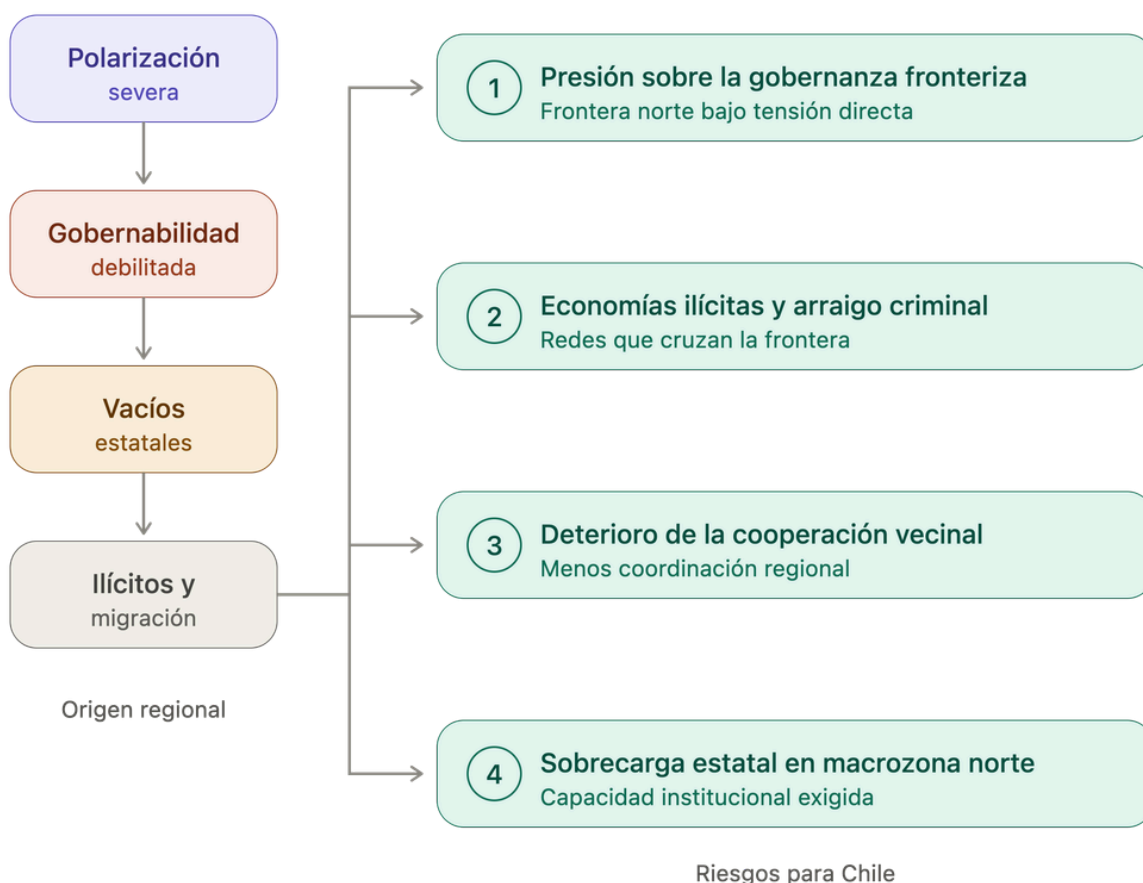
Polarización
severa

Gobernabilidad
debilitada

Vacíos
estatales

Ilícitos y
migración

Origen regional

1 Presión sobre la gobernanza fronteriza
Frontera norte bajo tensión directa

2 Economías ilícitas y arraigo criminal
Redes que cruzan la frontera

3 Deterioro de la cooperación vecinal
Menos coordinación regional

4 Sobrecarga estatal en macrozona norte
Capacidad institucional exigida

Riesgos para Chile